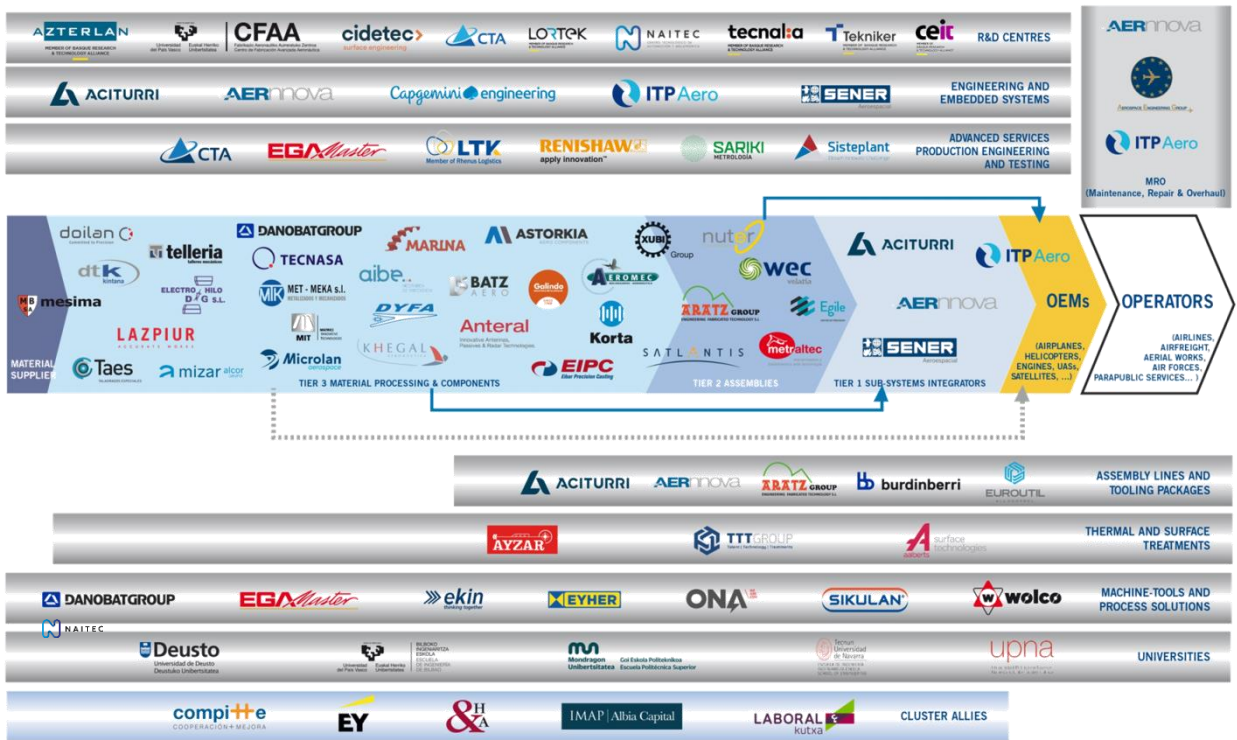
AZTERLAN MEMBER OF BASQUE RESEARCH & TECHNOLOGY ALLIANCE
Universidad del País Vasco Euskal Herriko Unibertsitatea CFAA Fabricación Aeronáutica Avanzada Zentroa Centro de Fabricación Avanzada Aeronáutica
cidetec surface engineering
CTA
LORTEK
NAITEC
tecnalia MEMBER OF BASQUE RESEARCH & TECHNOLOGY ALLIANCE
Tekniker
ceit
R&D CENTRES

AERnnova

ITP Aero
MRO (Maintenance, Repair & Overhaul)

ACITURRI
AERnnova
Capgemini engineering
ITP Aero
SENER Aeroespacial
ENGINEERING AND EMBEDDED SYSTEMS

CTA
EGA Master
LTK Member of Rhenus Logistics
RENISHAW apply innovation™
SARIKI METROLOGÍA
Sisteplant
ADVANCED SERVICES PRODUCTION ENGINEERING AND TESTING

MATERIAL SUPPLIER
mesima
doilan
telleria
dtk kintana
ELECTRO HILO D&G S.L.
LAZPIUR
Taes
mizar alcor
DANOBATGROUP
TECNASA
MK MET - MEKA s.l.
MIT
Microlan aerospace
MARINA
aibe
BATZ AERO
DYFA
KHEGAL
ASTORKIA
Anteral Innovative Antennas, Passives & Radar Technologies
Galindo
AEROMEC
XUBI Group
Korta
EIPC Eibar Precision Casting
TIER 3 MATERIAL PROCESSING & COMPONENTS
nuter
wec
ARATZ GROUP
SATLANTIS
metraltec
Egile
TIER 2 ASSEMBLIES
ACITURRI
AERnnova
SENER Aeroespacial
TIER 1 SUB-SYSTEMS INTEGRATORS
ITP Aero
OEMs
(AIRPLANES, HELICOPTERS, ENGINES, UASs, SATELLITES, ...)
OPERATORS
(AIRLINES, AIRFREIGHT, AERIAL WORKS, AIR FORCES, PARAPUBLIC SERVICES... )

ACITURRI
AERnnova
ARATZ GROUP
burdinberri
EUROUTIL
ASSEMBLY LINES AND TOOLING PACKAGES

AYZAR
TTTGROUP
aalberts surface technologies
THERMAL AND SURFACE TREATMENTS

DANOBATGROUP
EGA Master
ekin thinking together
EYHER
ONA
SIKULAN
wolco
MACHINE-TOOLS AND PROCESS SOLUTIONS

NAITEC
Deusto Universidad de Deusto Deustuko Unibertsitatea
Universidad del País Vasco Euskal Herriko Unibertsitatea BILBOKO INGENIARITZA ESKOLA ESCUELA DE INGENIERÍA DE BILBAO
Mondragon Unibertsitatea Goi Eskola Politeknikoa Escuela Politécnica Superior
Tecnun Universidad de Navarra
upna
UNIVERSITIES

compite COOPERACIÓN + MEJORA
EY
&HA
IMAP | Albia Capital
LABORAL kutxa
CLUSTER ALLIES